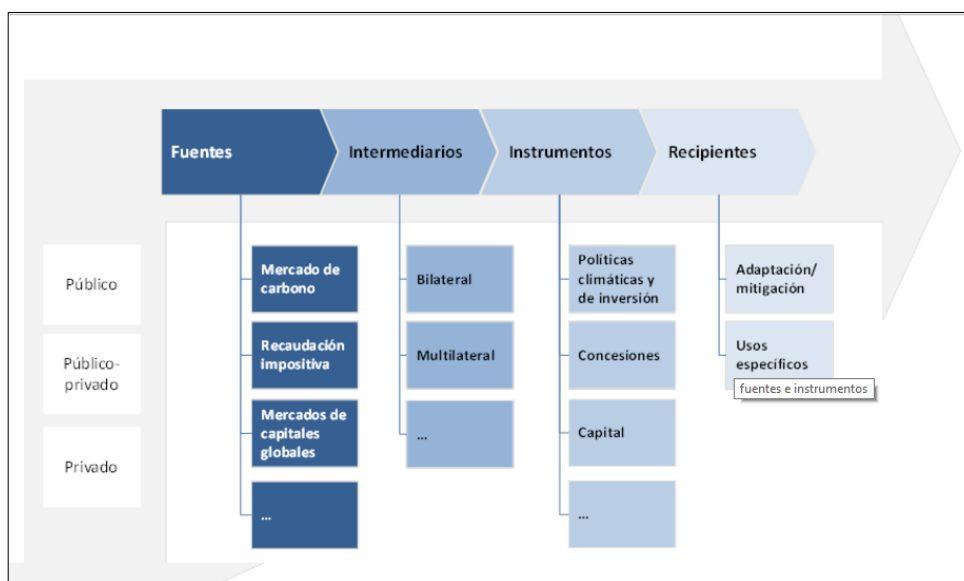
Fuentes
Intermediarios
Instrumentos
Recipientes

Público
Público-privado
Privado

Mercado de carbono
Recaudación impositiva
Mercados de capitales globales
...

Bilateral
Multilateral
...

Políticas climáticas y de inversión
Concesiones
Capital
...

Adaptación/mitigación
Usos específicos
fuentes e instrumentos